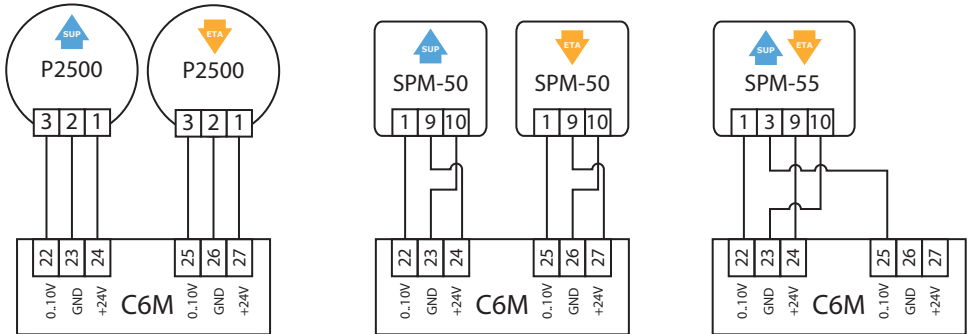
SUP
P2500
3 2 1

ETA
P2500
3 2 1

22 23 24
0..10V GND +24V
C6M
25 26 27
0..10V GND +24V

SUP
SPM-50
1 9 10

ETA
SPM-50
1 9 10

22 23 24
0..10V GND +24V
C6M
25 26 27
0..10V GND +24V

SUP ETA
SPM-55
1 3 9 10

22 23 24
0..10V GND +24V
C6M
25 26 27
0..10V GND +24V